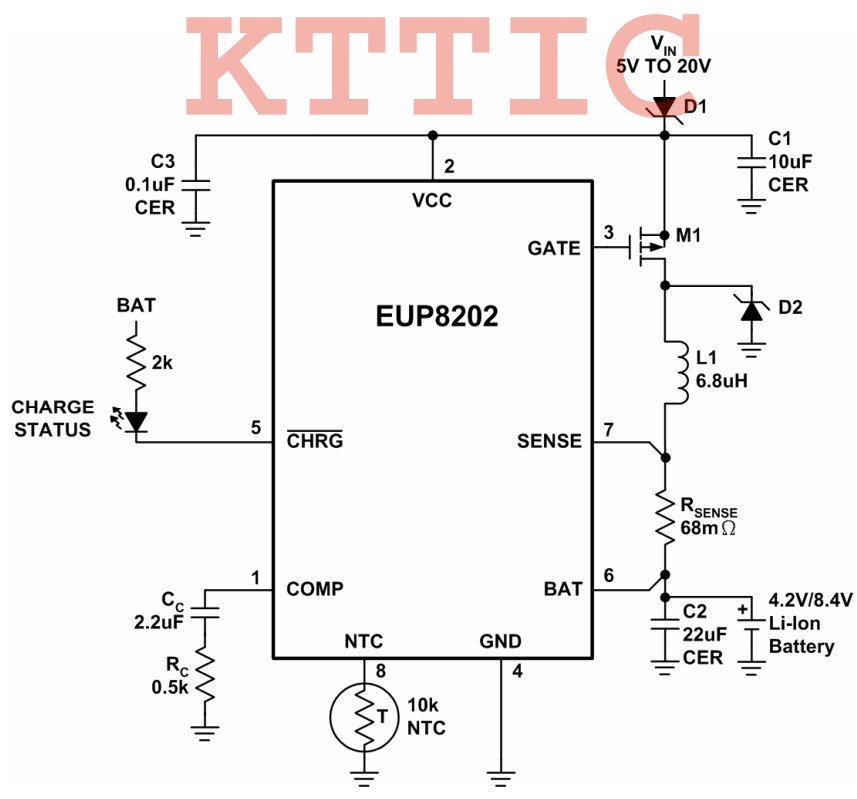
KTTIC

$V_{IN}$
5V TO 20V
D1
C1
10uF
CER
C3
0.1uF
CER
2
VCC
3
GATE
M1
D2
EUP8202
BAT
2k
CHARGE
STATUS
5
$\overline{CHRG}$
L1
6.8uH
SENSE
7
$R_{SENSE}$
68m$\Omega$
1
COMP
BAT
6
+
4.2V/8.4V
Li-Ion
Battery
$C_C$
2.2uF
C2
22uF
CER
$R_C$
0.5k
NTC
8
GND
4
T
10k
NTC